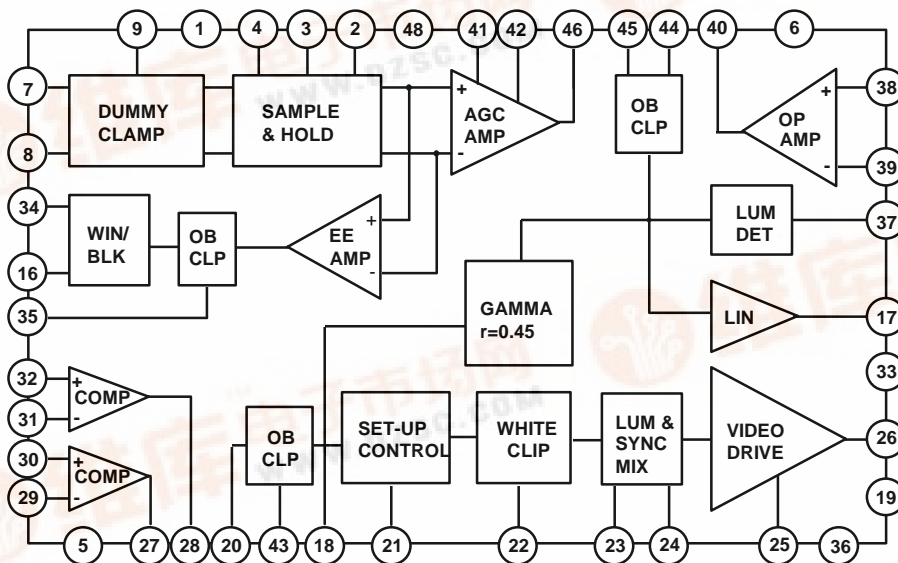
9 1 4 3 2 48 41 42 46 45 44 40 6

7
8
34
16
35
32
31
30
29

38
39
37
17
33
26
19

DUMMY CLAMP

SAMPLE & HOLD

+ AGC AMP -

OB CLP

+ OP AMP -

WIN/ BLK

OB CLP

+ EE AMP -

LUM DET

GAMMA r=0.45

LIN

+ COMP -

+ COMP -

OB CLP

SET-UP CONTROL

WHITE CLIP

LUM & SYNC MIX

VIDEO DRIVE

5 27 28 20 43 18 21 22 23 24 25 36

www.dzsc.com